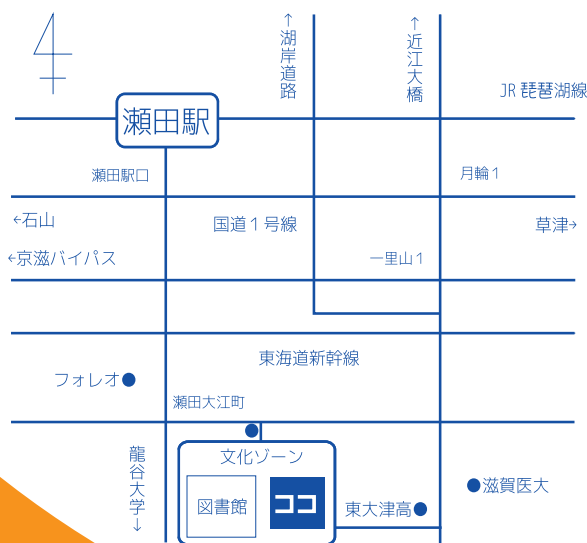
↑湖岸道路

↑近江大橋

JR 琵琶湖線

瀬田駅

瀬田駅口

月輪1

←石山

国道1号線

草津→

←京滋バイパス

一里山1

東海道新幹線

フォレオ

瀬田大江町

龍谷大学↓

文化ゾーン

図書館

ココ

東大津高

滋賀医大